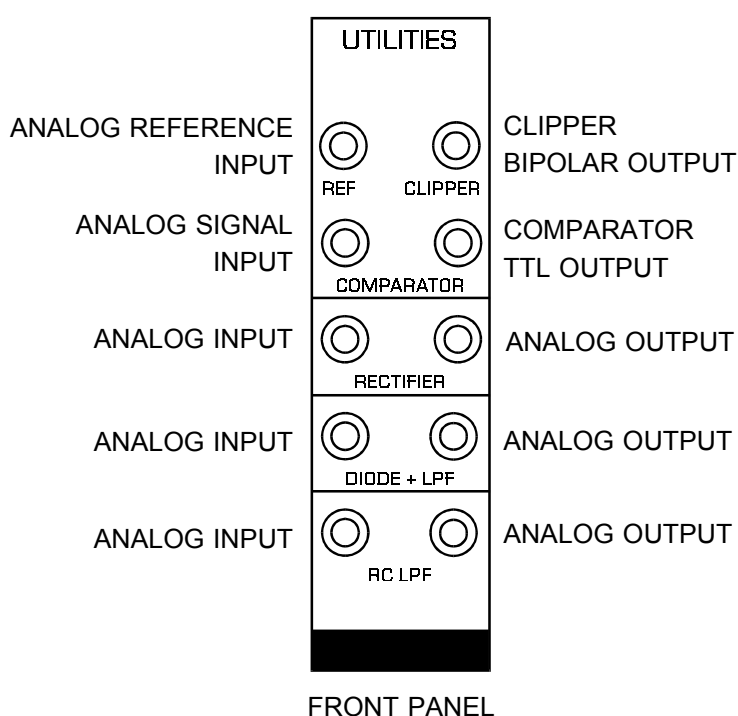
UTILITIES

ANALOG REFERENCE INPUT

REF

CLIPPER

CLIPPER BIPOLAR OUTPUT

ANALOG SIGNAL INPUT

COMPARATOR

COMPARATOR TTL OUTPUT

ANALOG INPUT

RECTIFIER

ANALOG OUTPUT

ANALOG INPUT

DIODE + LPF

ANALOG OUTPUT

ANALOG INPUT

RC LPF

ANALOG OUTPUT

FRONT PANEL